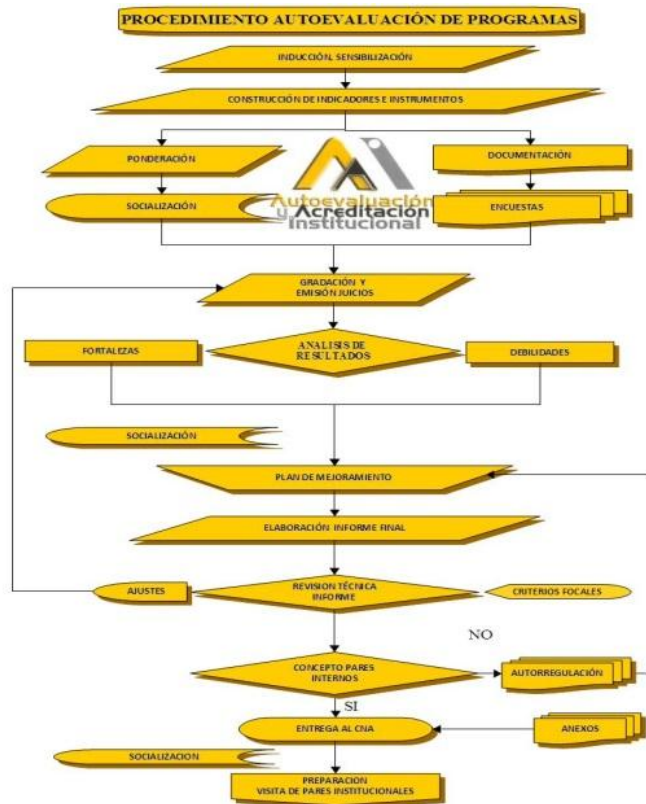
PROCEDIMIENTO AUTOEVALUACIÓN DE PROGRAMAS

INDUCCIÓN, SENSIBILIZACIÓN

CONSTRUCCIÓN DE INDICADORES E INSTRUMENTOS

PONDERACIÓN

DOCUMENTACIÓN

Autoevaluación y Acreditación Institucional

SOCIALIZACIÓN

ENCUESTAS

GRADACIÓN Y EMISIÓN JUICIOS

FORTALEZAS

ANALISIS DE RESULTADOS

DEBILIDADES

SOCIALIZACIÓN

PLAN DE MEJORAMIENTO

ELABORACIÓN INFORME FINAL

AJUSTES

REVISION TÉCNICA INFORME

CRITERIOS FOCALES

NO

CONCEPTO PARES INTERNOS

AUTORREGULACIÓN

SI

ENTREGA AL CNA

ANEXOS

SOCIALIZACION

PREPARACION VISITA DE PARES INSTITUCIONALES